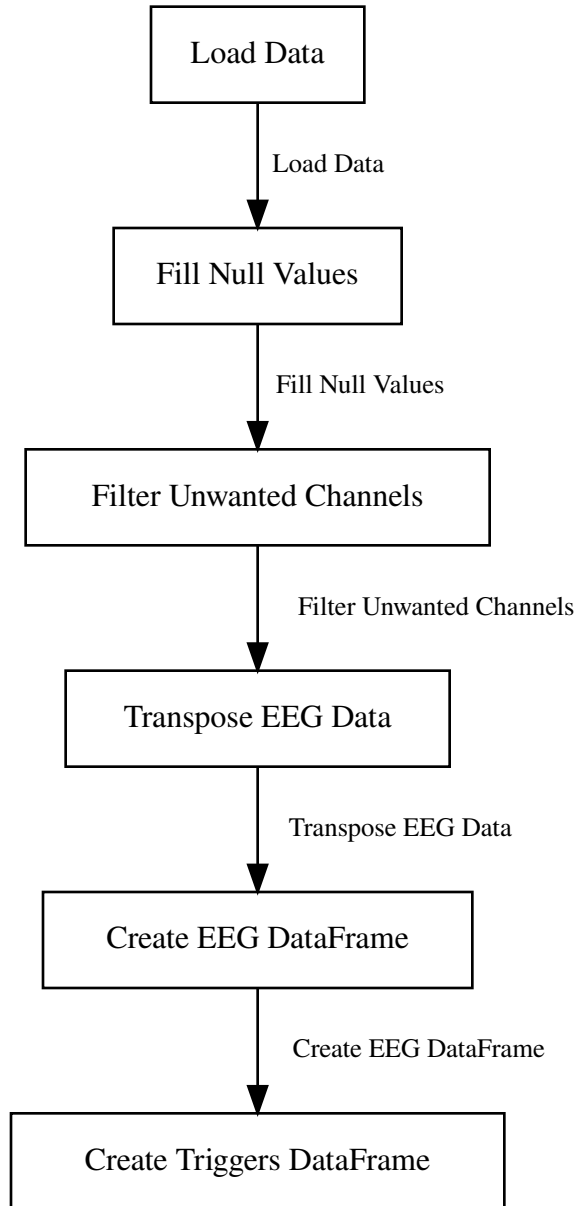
Load Data

Load Data

Fill Null Values

Fill Null Values

Filter Unwanted Channels

Filter Unwanted Channels

Transpose EEG Data

Transpose EEG Data

Create EEG DataFrame

Create EEG DataFrame

Create Triggers DataFrame